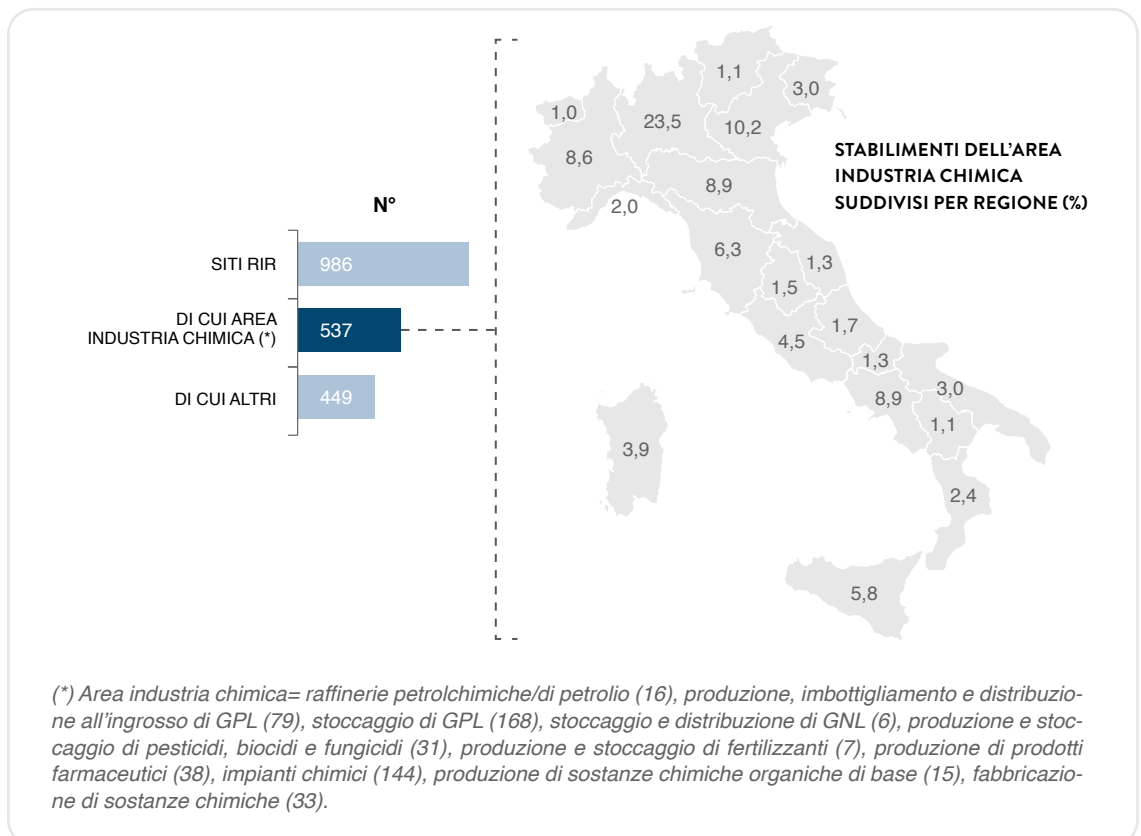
N°

SITI RIR 986

DI CUI AREA INDUSTRIA CHIMICA (*) 537

DI CUI ALTRI 449

STABILIMENTI DELL'AREA INDUSTRIA CHIMICA SUDDIVISI PER REGIONE (%)

1,1
3,0
1,0
23,5
10,2
8,6
8,9
2,0
6,3
1,3
1,5
1,7
4,5
1,3
3,0
8,9
1,1
3,9
2,4
5,8

(*) Area industria chimica= raffinerie petrolchimiche/di petrolio (16), produzione, imbottigliamento e distribuzione all'ingrosso di GPL (79), stoccaggio di GPL (168), stoccaggio e distribuzione di GNL (6), produzione e stoccaggio di pesticidi, biocidi e fungicidi (31), produzione e stoccaggio di fertilizzanti (7), produzione di prodotti farmaceutici (38), impianti chimici (144), produzione di sostanze chimiche organiche di base (15), fabbricazione di sostanze chimiche (33).